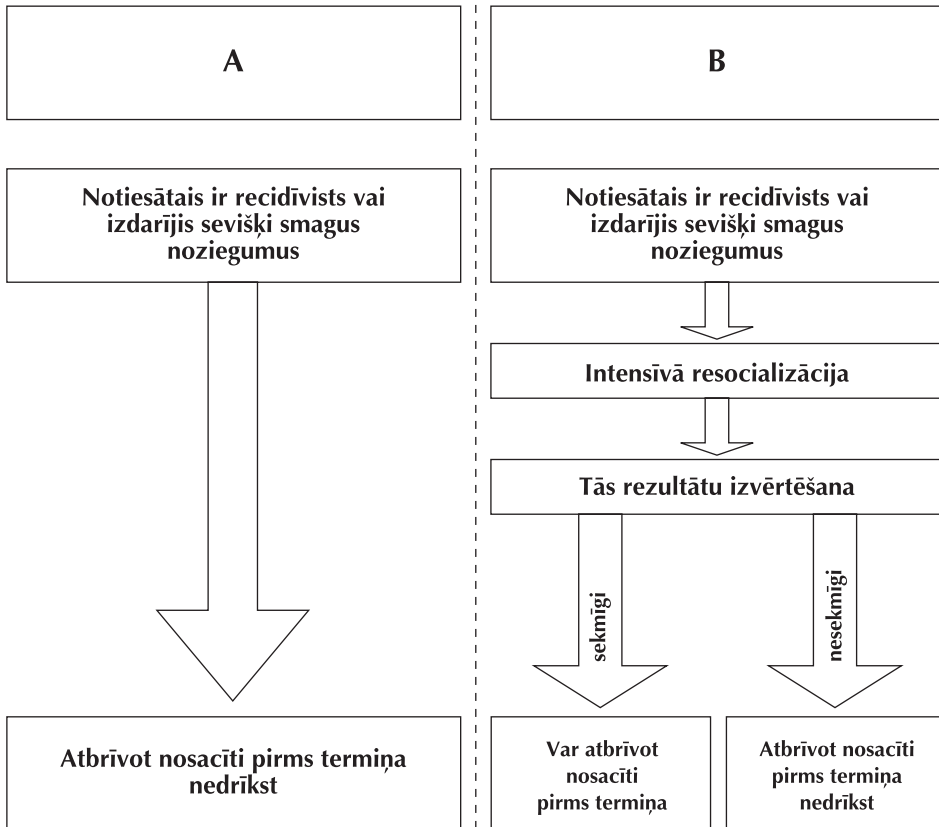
A

Notiesātais ir recidīvists vai izdarījis sevišķi smagus noziegumus

Atbrīvot nosacīti pirms termiņa nedrīkst

B

Notiesātais ir recidīvists vai izdarījis sevišķi smagus noziegumus

Intensīvā resocializācija

Tās rezultātu izvērtēšana

sekmīgi

nesekmīgi

Var atbrīvot nosacīti pirms termiņa

Atbrīvot nosacīti pirms termiņa nedrīkst